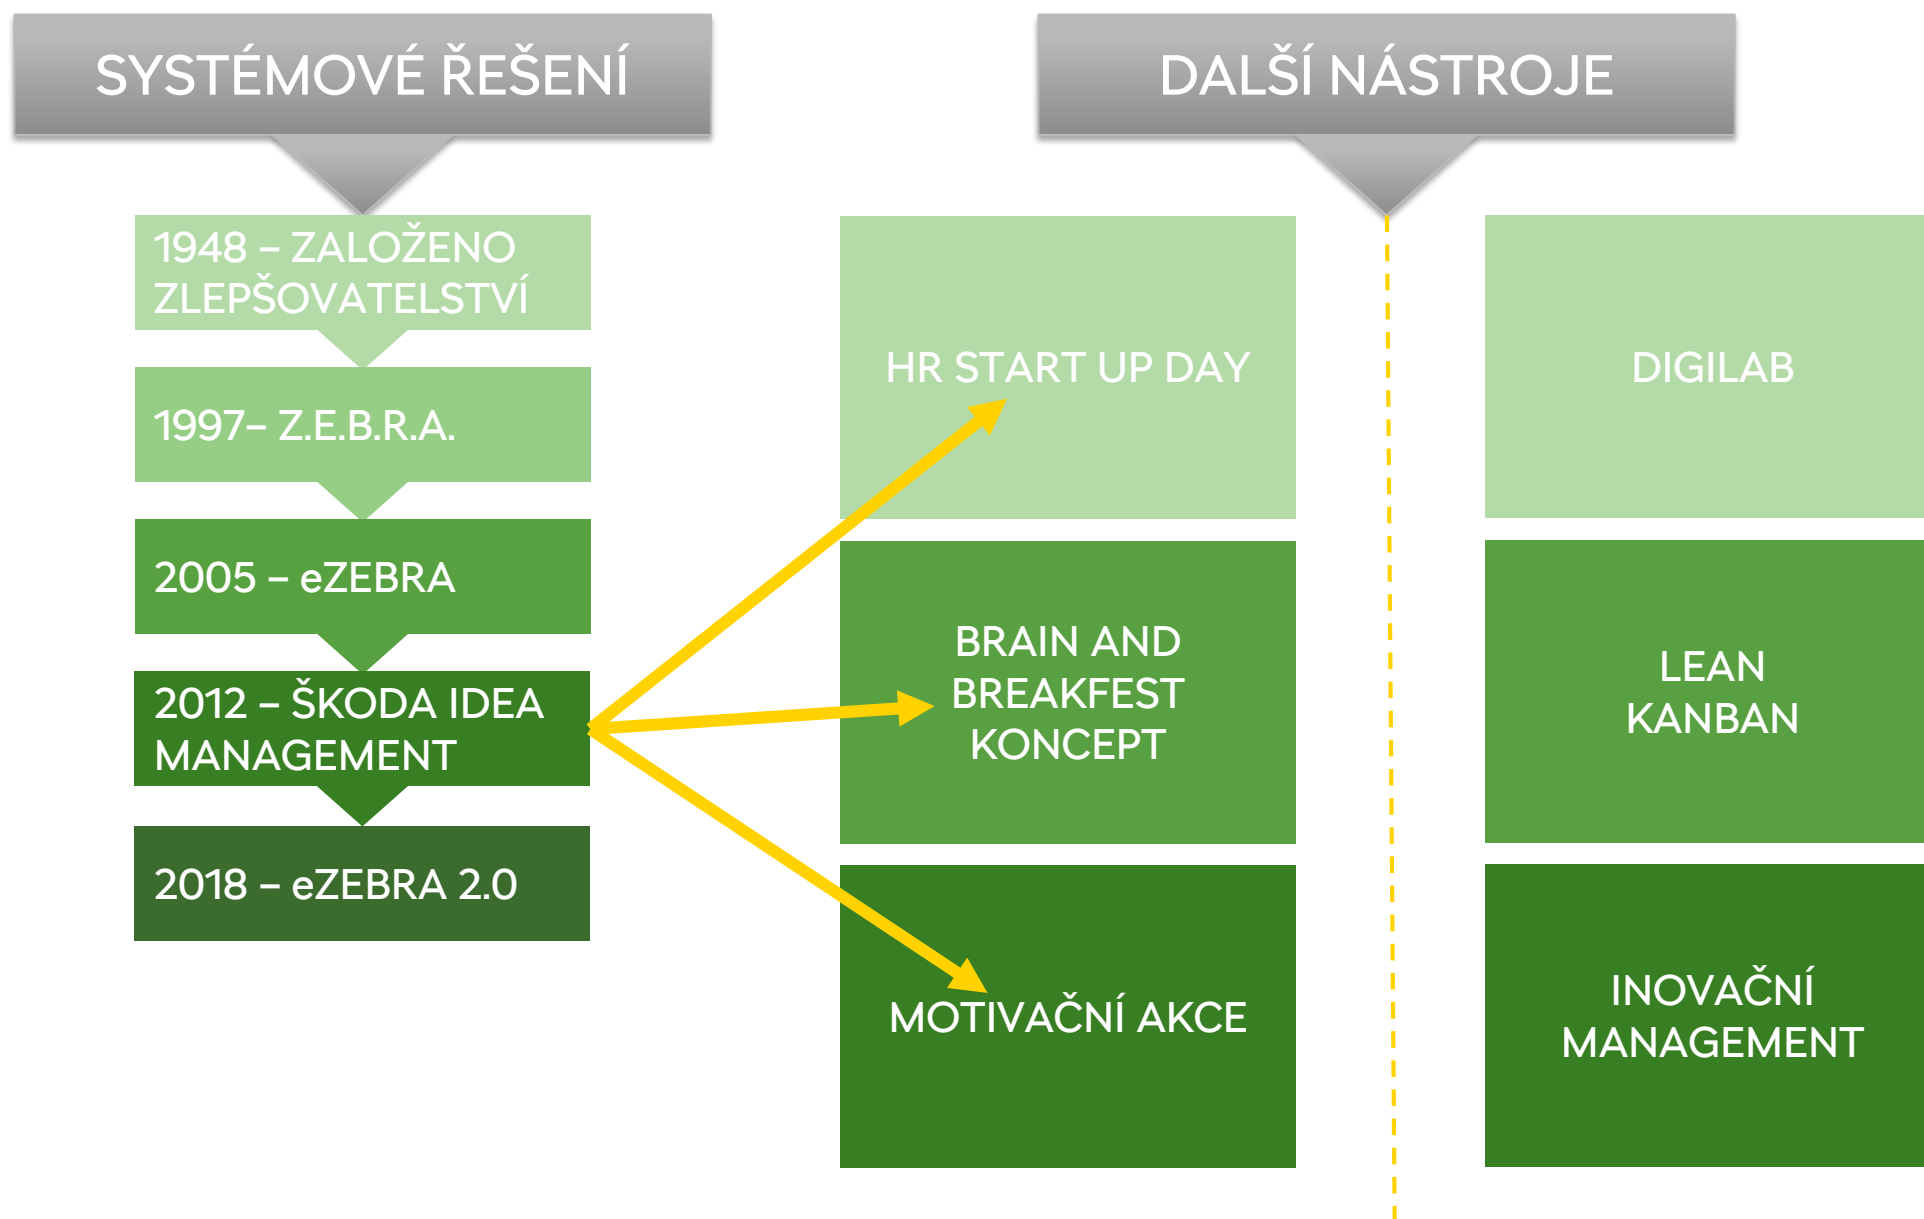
SYSTÉMOVÉ ŘEŠENÍ

1948 – ZALOŽENO ZLEPŠOVATELSTVÍ

1997– Z.E.B.R.A.

2005 – eZEBRA

2012 – ŠKODA IDEA MANAGEMENT

2018 – eZEBRA 2.0

DALŠÍ NÁSTROJE

HR START UP DAY

BRAIN AND BREAKFEST KONCEPT

MOTIVAČNÍ AKCE

DIGILAB

LEAN KANBAN

INOVAČNÍ MANAGEMENT